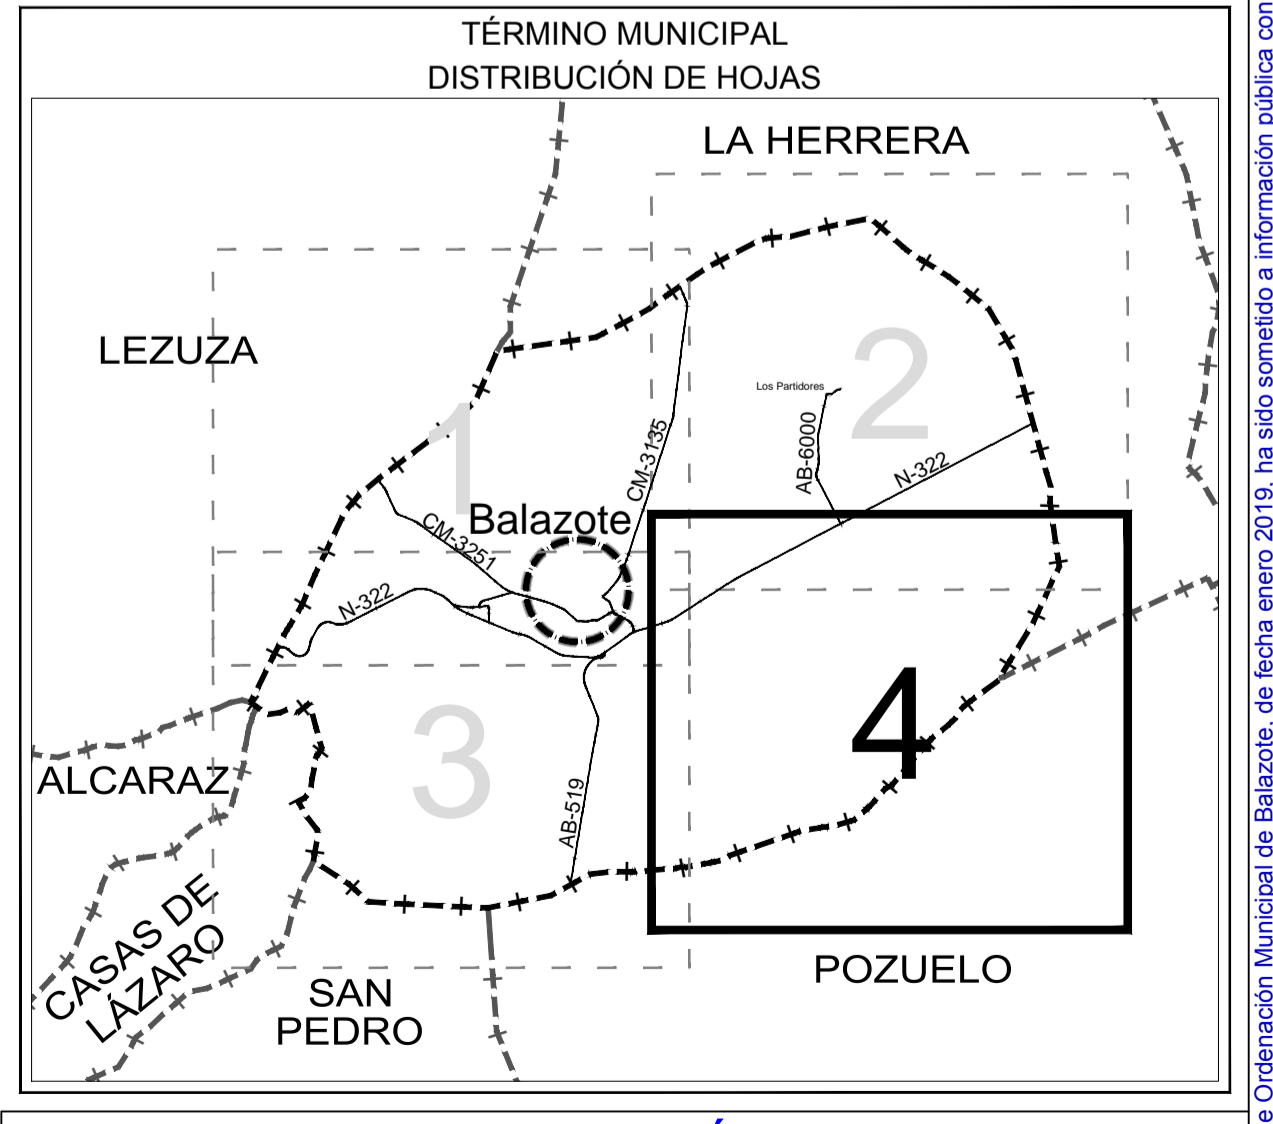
TÉRMINO MUNICIPAL
DISTRIBUCIÓN DE HOJAS

LA HERRERA

LEZUZA

2

Los Partidores

AB-6000

1

CM-3135

N-322

Balazote

CM-3251

N-322

4

3

ALCARAZ

AB-519

CASAS DE LÁZARO

SAN PEDRO

POZUELO

e Ordenación Municipal de Balazote. de fecha enero 2019. ha sido sometido a información pública con